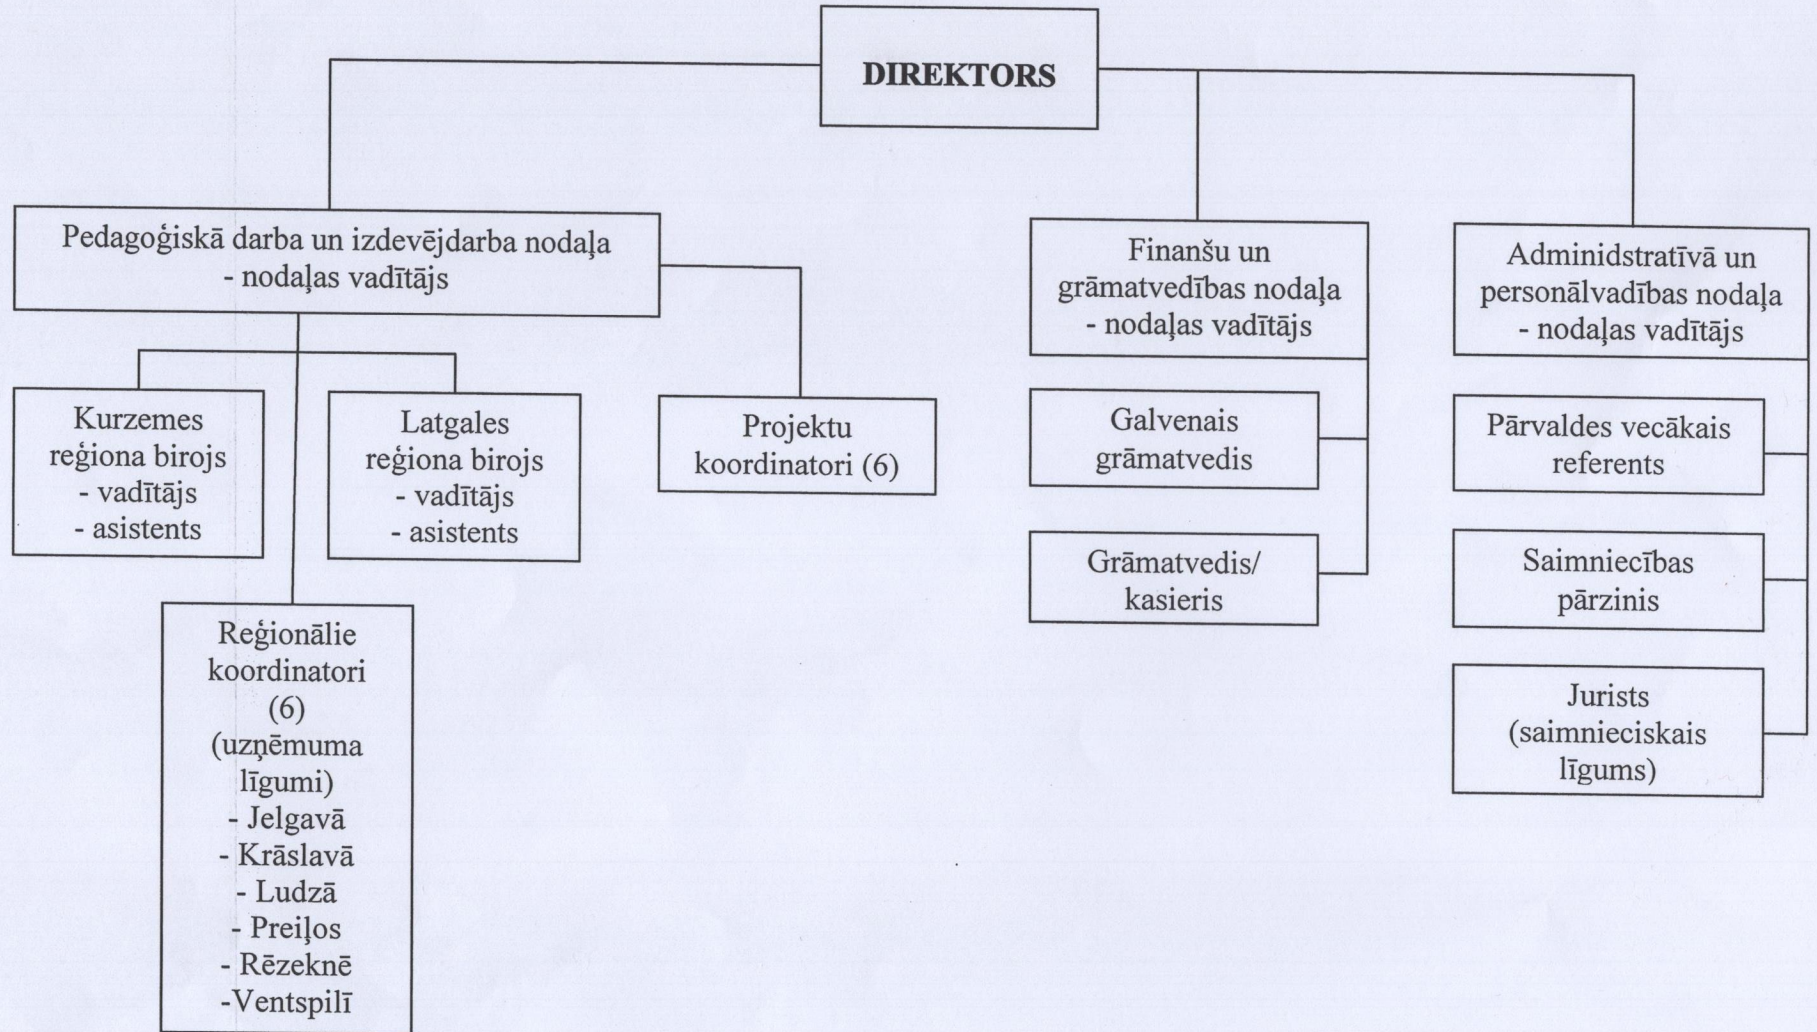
DIREKTORS

Pedagoģiskā darba un izdevējdarba nodaļa
- nodaļas vadītājs

Kurzemes reģiona birojs
- vadītājs
- asistents

Latgales reģiona birojs
- vadītājs
- asistents

Projektu koordinatori (6)

Reģionālie koordinatori (6) (uzņēmuma līgumi)
- Jelgavā
- Krāslavā
- Ludzā
- Preiļos
- Rēzeknē
-Ventspilī

Finanšu un grāmatvedības nodaļa
- nodaļas vadītājs

Galvenais grāmatvedis

Grāmatvedis/ kasieris

Adminidstratīvā un personālvadības nodaļa
- nodaļas vadītājs

Pārvaldes vecākais referents

Saimniecības pārzinis

Jurists (saimnieciskais līgums)